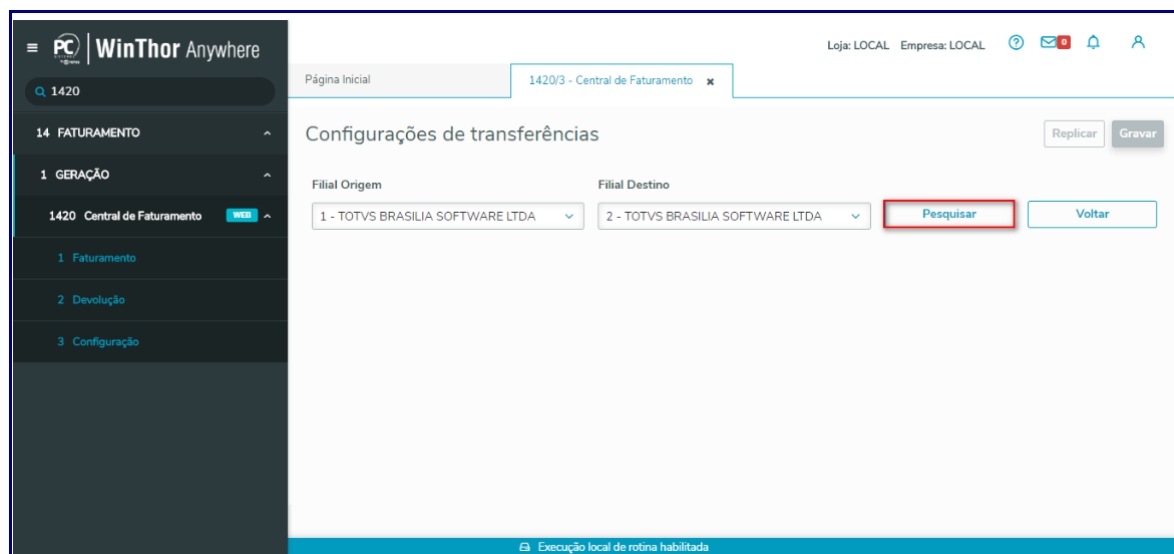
PC WinThor Anywhere

1420

14 FATURAMENTO

1 GERAÇÃO

1420 Central de Faturamento WEB

1 Faturamento

2 Devolução

3 Configuração

Loja: LOCAL Empresa: LOCAL

Página Inicial

1420/3 - Central de Faturamento

Configurações de transferências

Replicar Gravar

Filial Origem

1 - TOTVS BRASILIA SOFTWARE LTDA

Filial Destino

2 - TOTVS BRASILIA SOFTWARE LTDA

Pesquisar

Voltar

Execução local de rotina habilitada